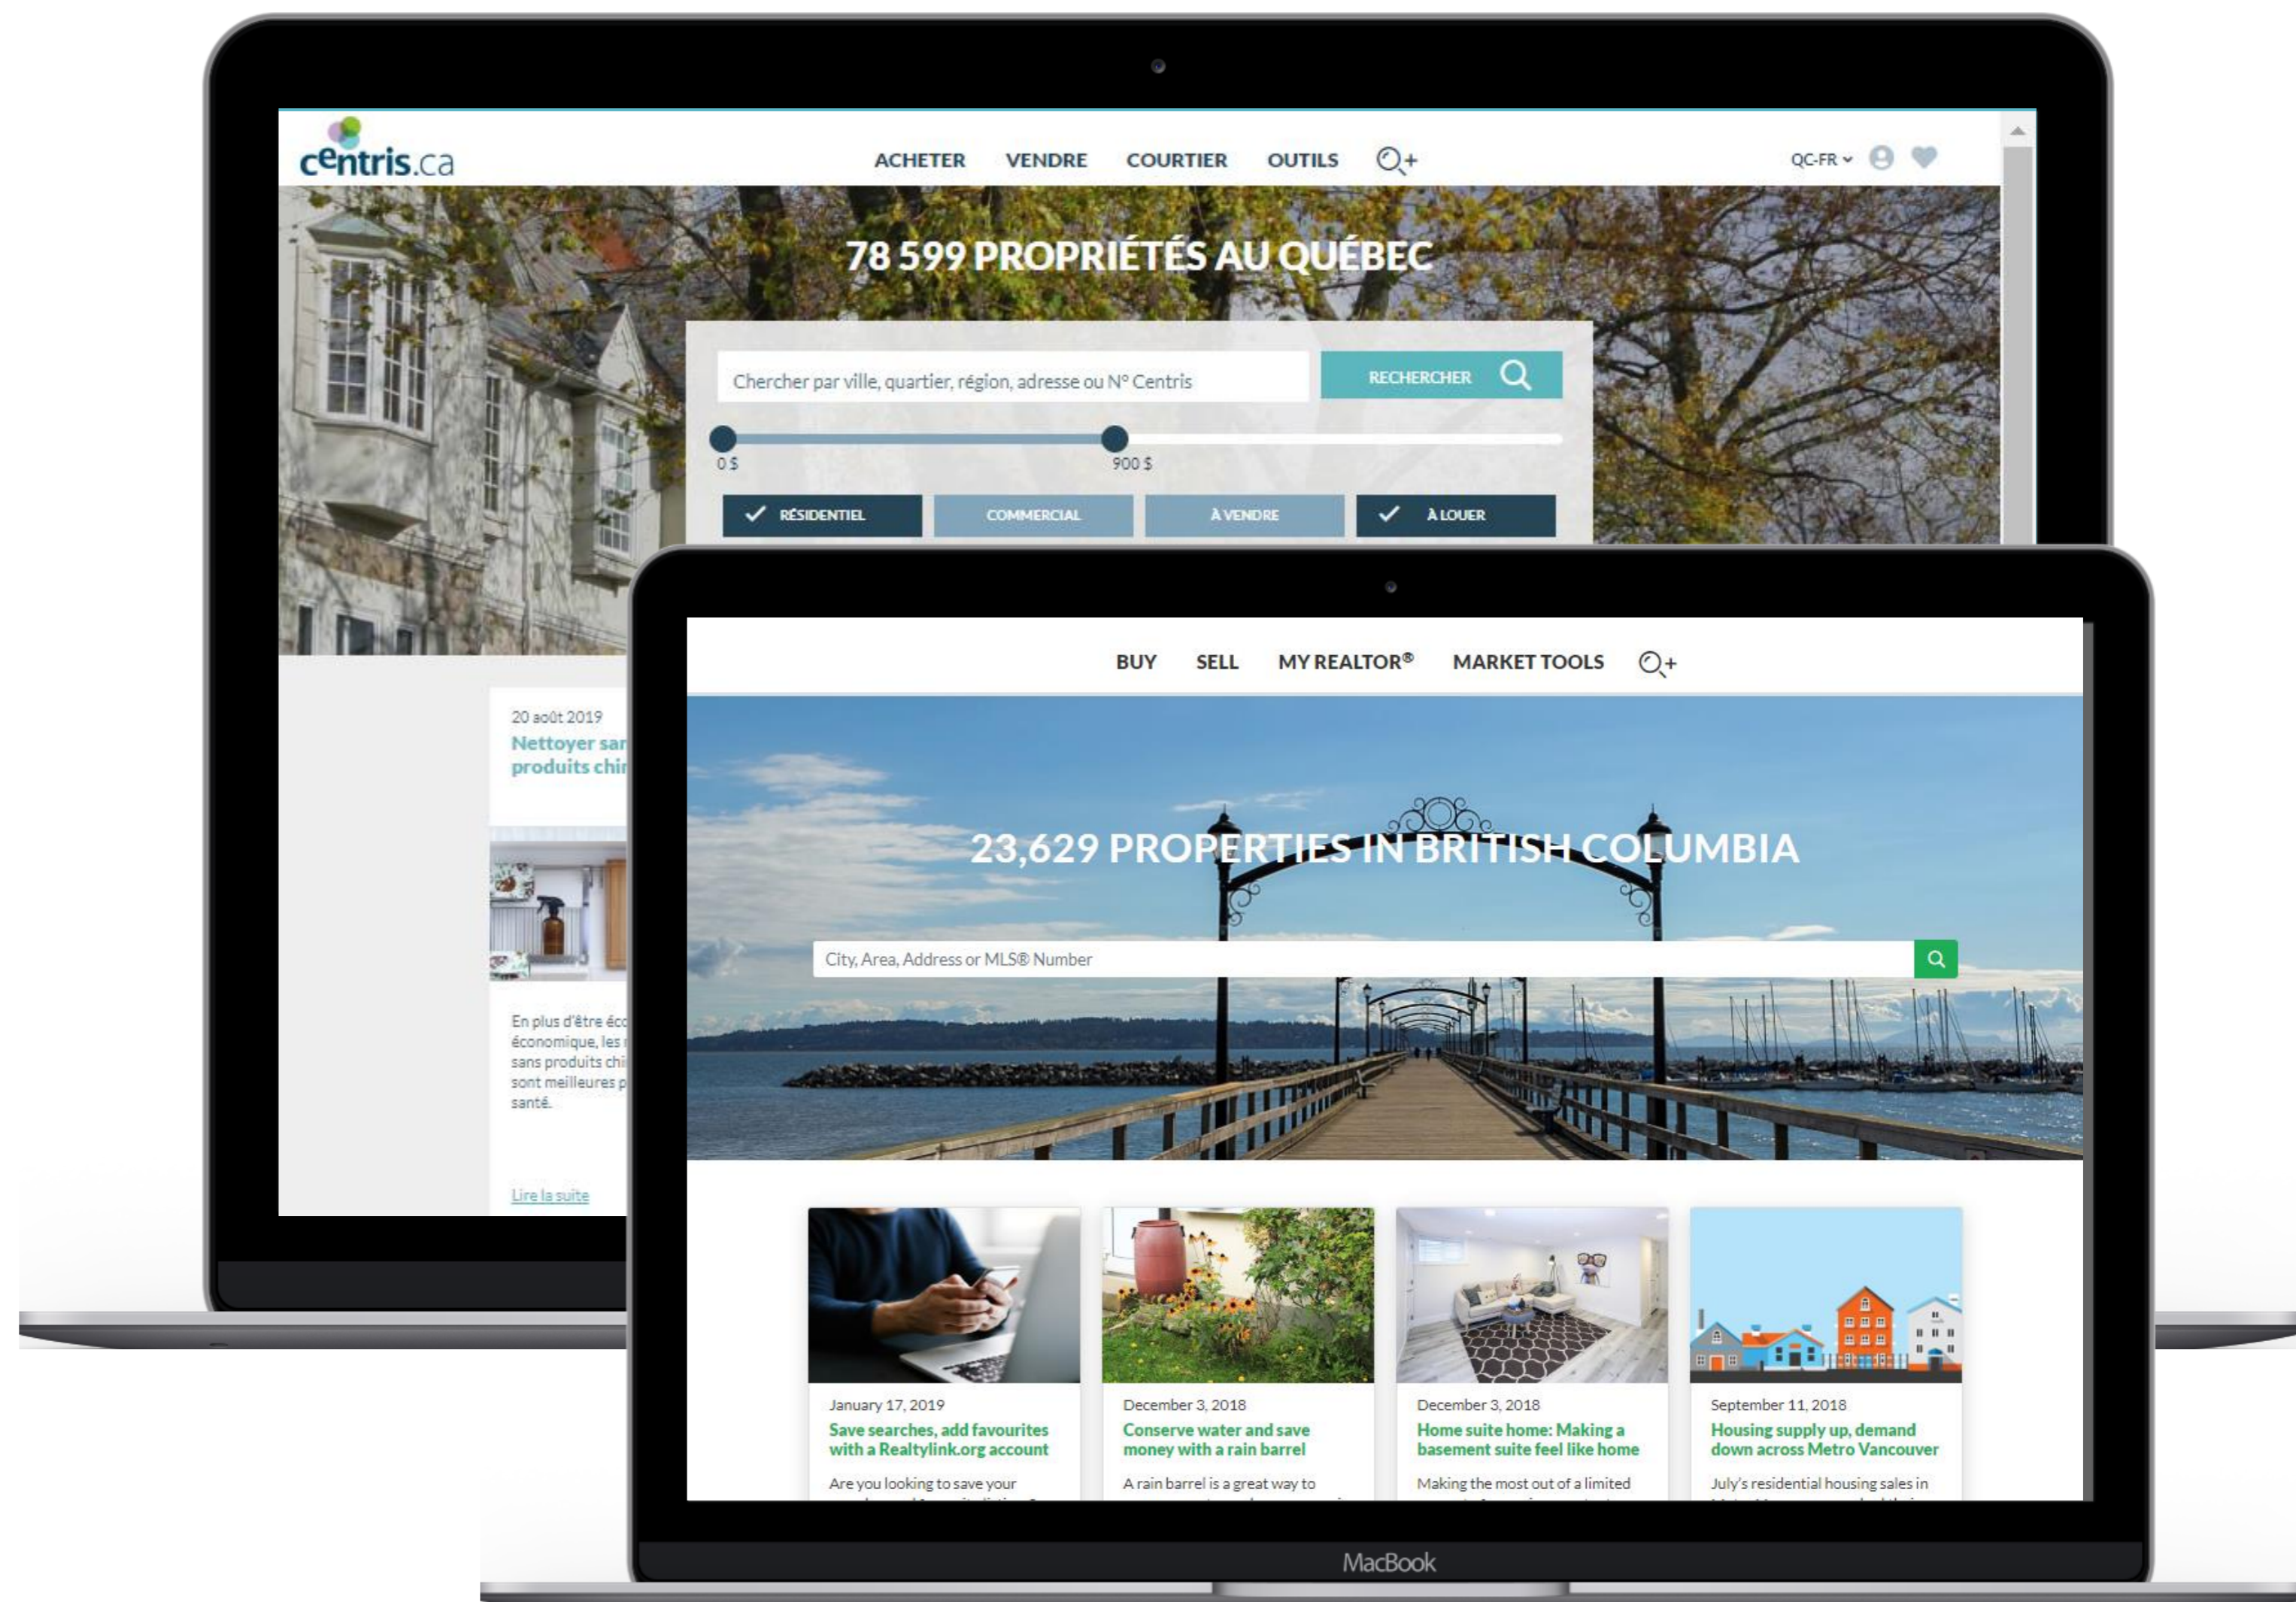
centris.ca

ACHETER VENDRE COURTIER OUTILS

QC-FR

78 599 PROPRIÉTÉS AU QUÉBEC

Chercher par ville, quartier, région, adresse ou N° Centris

RECHERCHER

0 $

900 $

RÉSIDENTIEL COMMERCIAL À VENDRE À LOUER

20 août 2019

Nettoyer san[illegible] produits chi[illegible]

En plus d'être éc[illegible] économique, les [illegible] sans produits chi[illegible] sont meilleures p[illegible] santé.

Lire la suite

BUY SELL MY REALTOR® MARKET TOOLS

23,629 PROPERTIES IN BRITISH COLUMBIA

City, Area, Address or MLS® Number

January 17, 2019
Save searches, add favourites with a Realtylink.org account
Are you looking to save your

December 3, 2018
Conserve water and save money with a rain barrel
A rain barrel is a great way to

December 3, 2018
Home suite home: Making a basement suite feel like home
Making the most out of a limited

September 11, 2018
Housing supply up, demand down across Metro Vancouver
July's residential housing sales in

MacBook